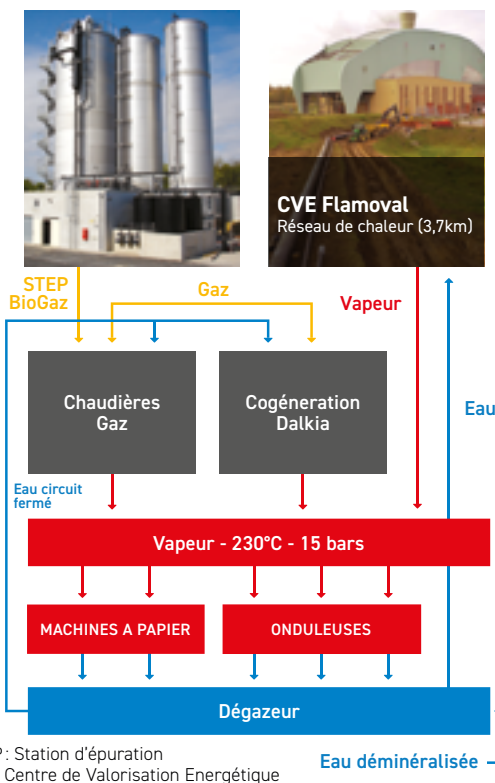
CVE Flamoval
Réseau de chaleur (3,7km)

STEP
BioGaz

Gaz

Vapeur

Chaudières
Gaz

Cogéneration
Dalkia

Eau

Eau circuit
fermé

Vapeur - 230°C - 15 bars

MACHINES A PAPIER

ONDULEUSES

Dégazeur

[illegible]P: Station d'épuration
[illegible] Centre de Valorisation Energétique

Eau déminéralisée